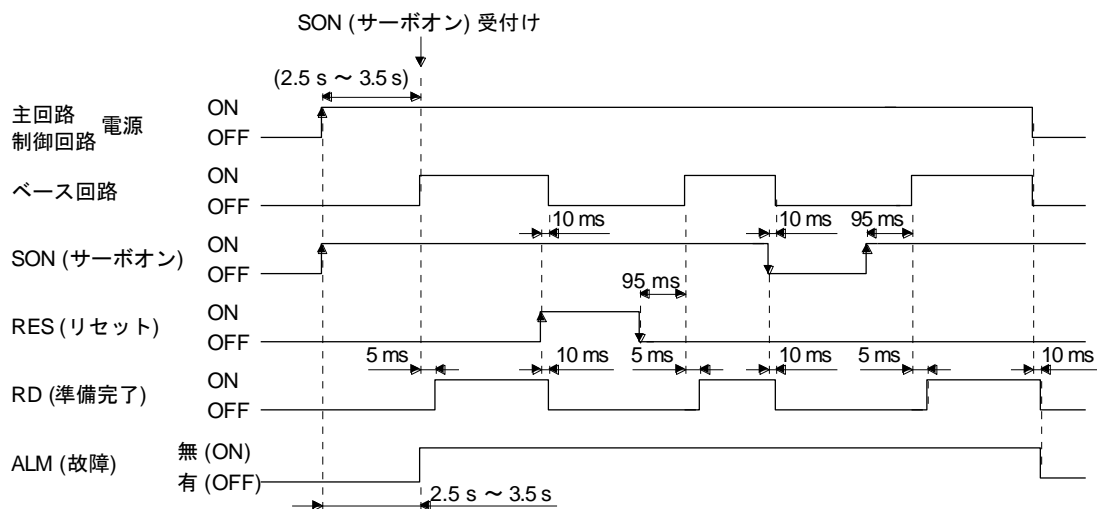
SON (サーボオン) 受付け

(2.5 s ～ 3.5 s)

主回路
制御回路 電源
ON
OFF

ベース回路
ON
OFF

10 ms
10 ms
95 ms

SON (サーボオン)
ON
OFF

95 ms

RES (リセット)
ON
OFF

5 ms
10 ms
5 ms
10 ms
5 ms
10 ms

RD (準備完了)
ON
OFF

ALM (故障)
無 (ON)
有 (OFF)

2.5 s ～ 3.5 s